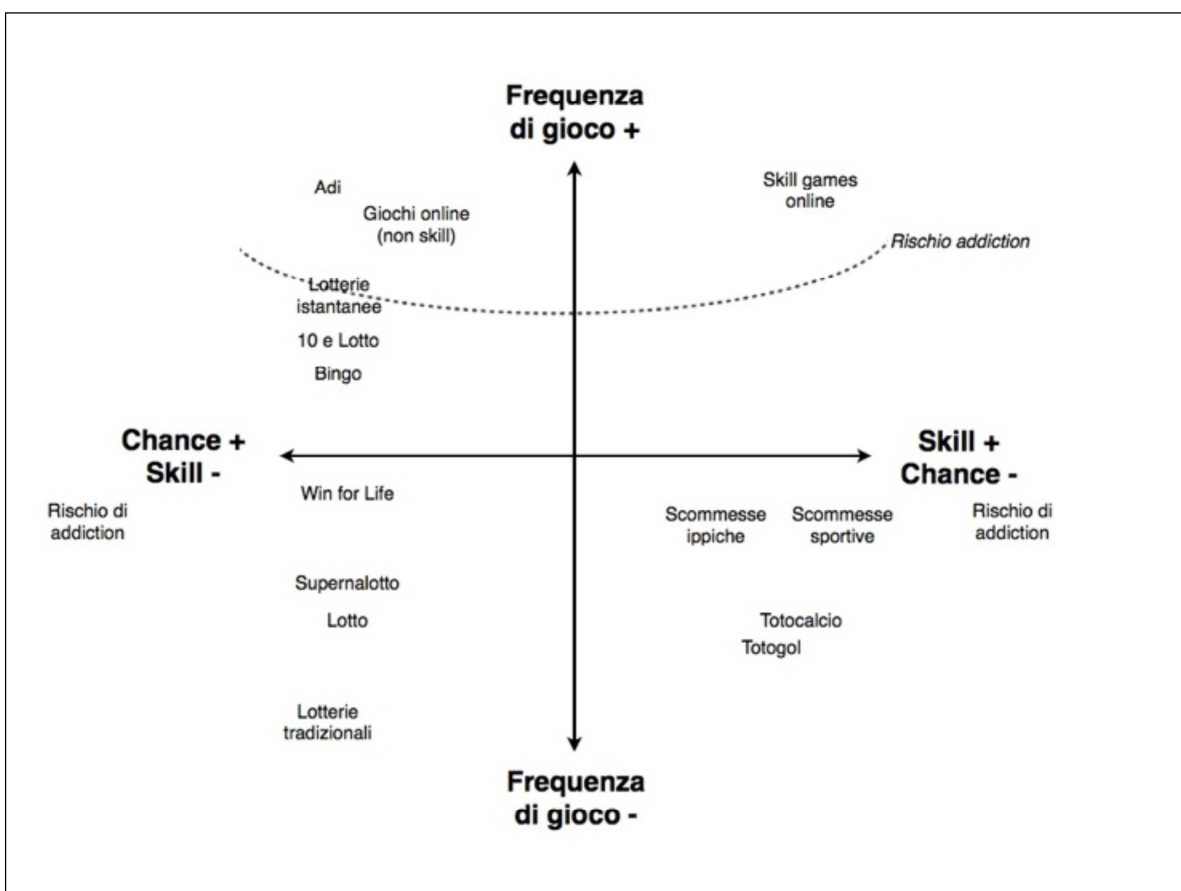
Frequenza di gioco +

Adi

Giochi online (non skill)

Skill games online

Rischio addiction

Lotterie istantanee

10 e Lotto

Bingo

Chance + Skill -

Skill + Chance -

Rischio di addiction

Win for Life

Scommesse ippiche

Scommesse sportive

Rischio di addiction

Supernalotto

Lotto

Totocalcio

Totogol

Lotterie tradizionali

Frequenza di gioco -